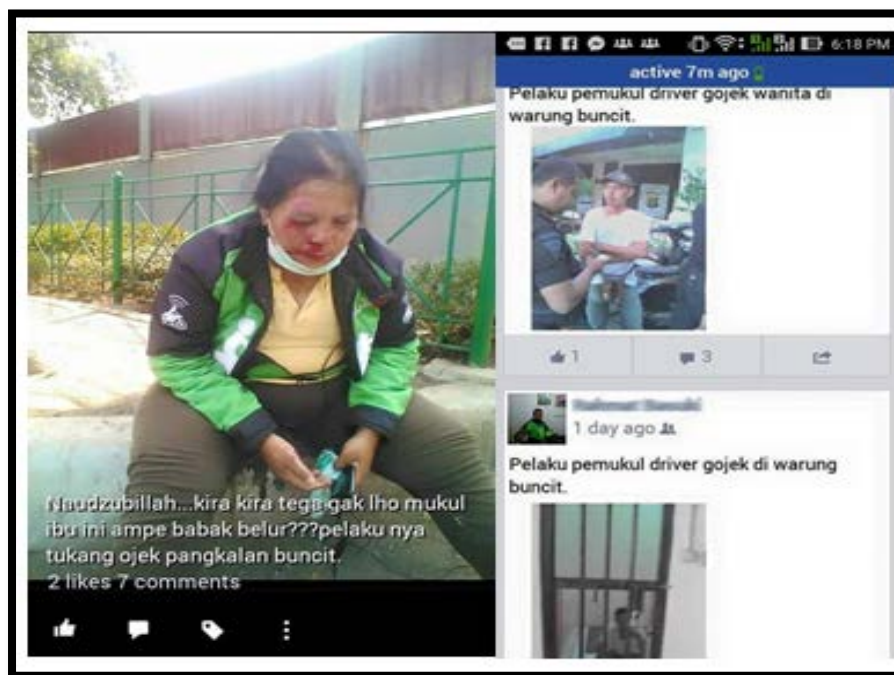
Naudzubillah...kira kira tega gak lho mukul ibu ini ampe babak belur???pelaku nya tukang ojek pangkalan buncit.
2 likes 7 comments

6:18 PM
active 7m ago
Pelaku pemukul driver gojek wanita di warung buncit.
1
3
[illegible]
1 day ago
Pelaku pemukul driver gojek di warung buncit.